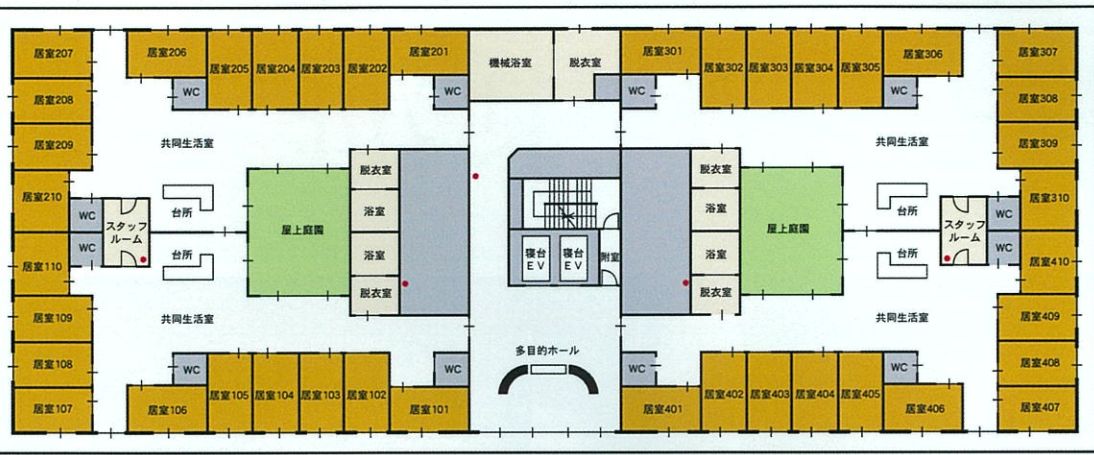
居室207
居室206
居室205
居室204
居室203
居室202
居室201
機械浴室
脱衣室
居室301
居室302
居室303
居室304
居室305
居室306
居室307
WC
WC
WC
WC
居室208
居室308
共同生活室
共同生活室
居室209
居室309
脱衣室
脱衣室
居室210
居室310
WC
スタッフルーム
台所
浴室
浴室
台所
スタッフルーム
WC
屋上庭園
屋上庭園
WC
WC
居室110
台所
浴室
寝台EV
寝台EV
附室
浴室
台所
居室410
脱衣室
脱衣室
居室109
共同生活室
共同生活室
居室409
多目的ホール
居室108
WC
WC
WC
WC
居室408
居室107
居室106
居室105
居室104
居室103
居室102
居室101
居室401
居室402
居室403
居室404
居室405
居室406
居室407